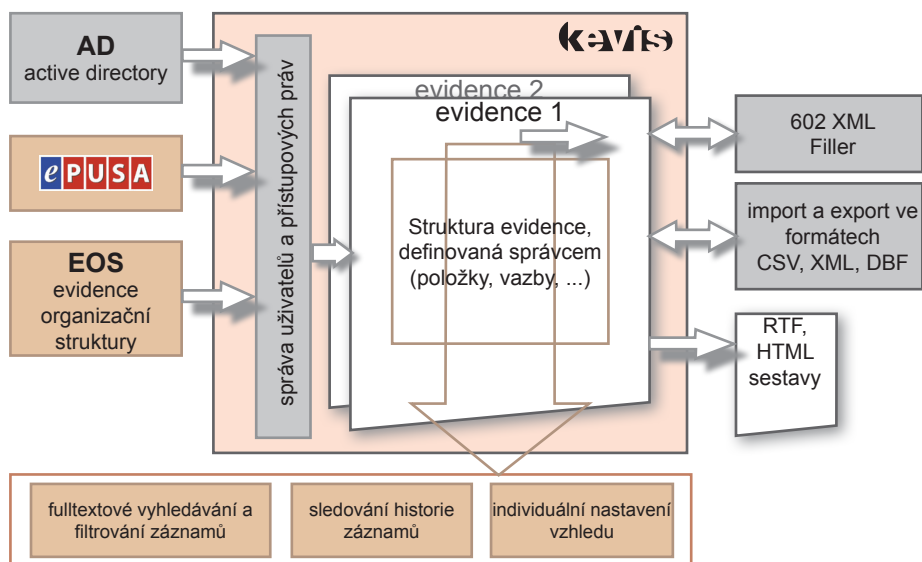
AD
active directory

ePUSA

EOS
evidence organizační struktury

kevis

správa uživatelů a přístupových práv

evidence 2

evidence 1

Struktura evidence, definovaná správcem (položky, vazby, ...)

602 XML Filler

import a export ve formátech CSV, XML, DBF

RTF, HTML sestavy

fulltextové vyhledávání a filtrování záznamů

sledování historie záznamů

individuální nastavení vzhledu